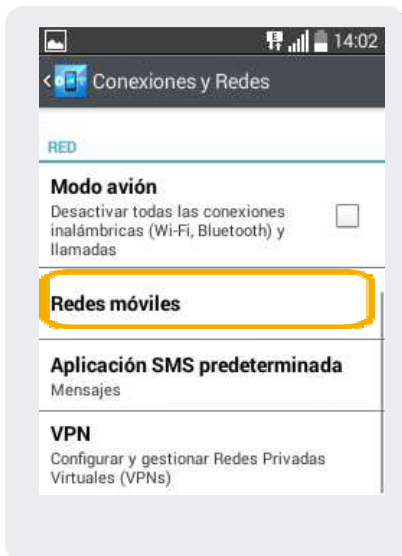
14:02

Conexiones y Redes

RED

Modo avión
Desactivar todas las conexiones inalámbricas (Wi-Fi, Bluetooth) y llamadas

Redes móviles

Aplicación SMS predeterminada
Mensajes

VPN
Configurar y gestionar Redes Privadas Virtuales (VPNs)